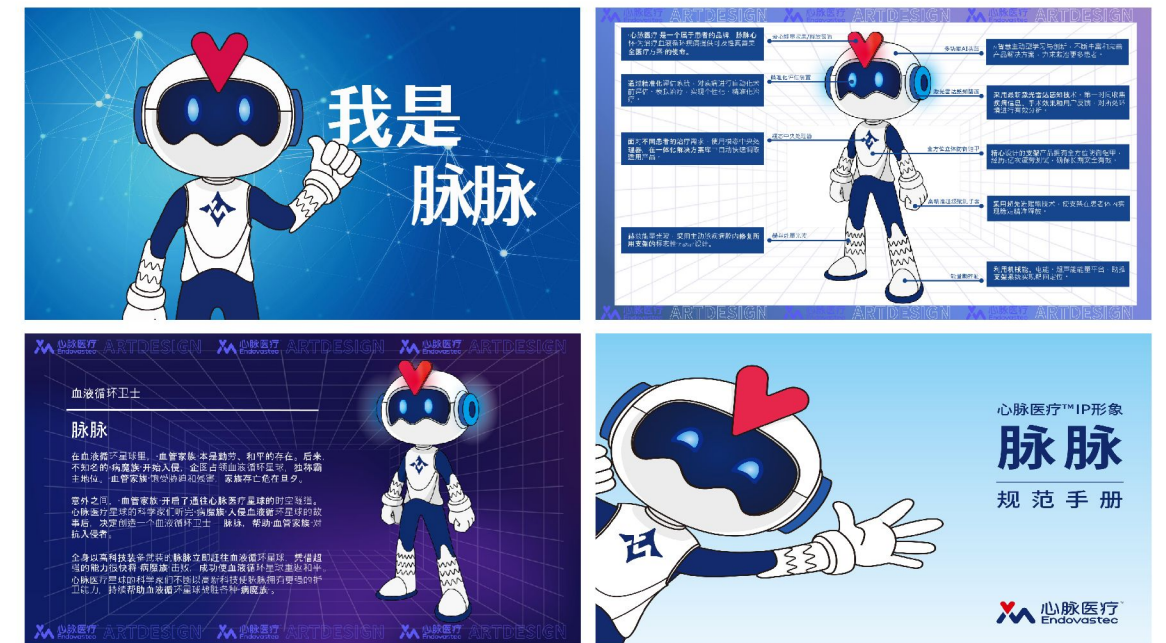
我是
脉脉

心脉医疗 ARTDESIGN 心脉医疗 ARTDESIGN 心脉医疗 ARTDESIGN

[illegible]

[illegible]

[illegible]

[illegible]

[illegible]

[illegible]

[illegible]

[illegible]

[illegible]

心脉医疗 Endovastec ARTDESIGN 心脉医疗 Endovastec ARTDESIGN 心脉医疗 Endovastec ARTDESIGN

血液循环卫士

脉脉

在血液循环星球里，血管家族本是勤劳、和平的存在。后来，不知名的病魔族开始入侵，企图占领血液循环星球，独称霸主地位。血管家族惨遭蹂躏和侵害，家族存亡危在旦夕。

意外之间，血管家族开启了通往心脉医疗星球的时空隧道。心脉医疗星球的科学家们听完病魔族入侵血液循环星球的故事后，决定创造一个血液循环卫士——脉脉，帮助血管家族对抗入侵者。

全身以高科技装备武装的脉脉立即赶往血液循环星球，凭借超强的能力很快将病魔族击败，成功使血液循环星球重返和平。心脉医疗星球的科学家们不断以高新科技接收脉脉打要塞的护卫能力，持续帮助血液循环星球抵御各种病魔族。

心脉医疗 Endovastec ARTDESIGN 心脉医疗 Endovastec ARTDESIGN 心脉医疗 Endovastec ARTDESIGN

心脉医疗™IP形象
脉脉
规范手册

心脉医疗
Endovastec